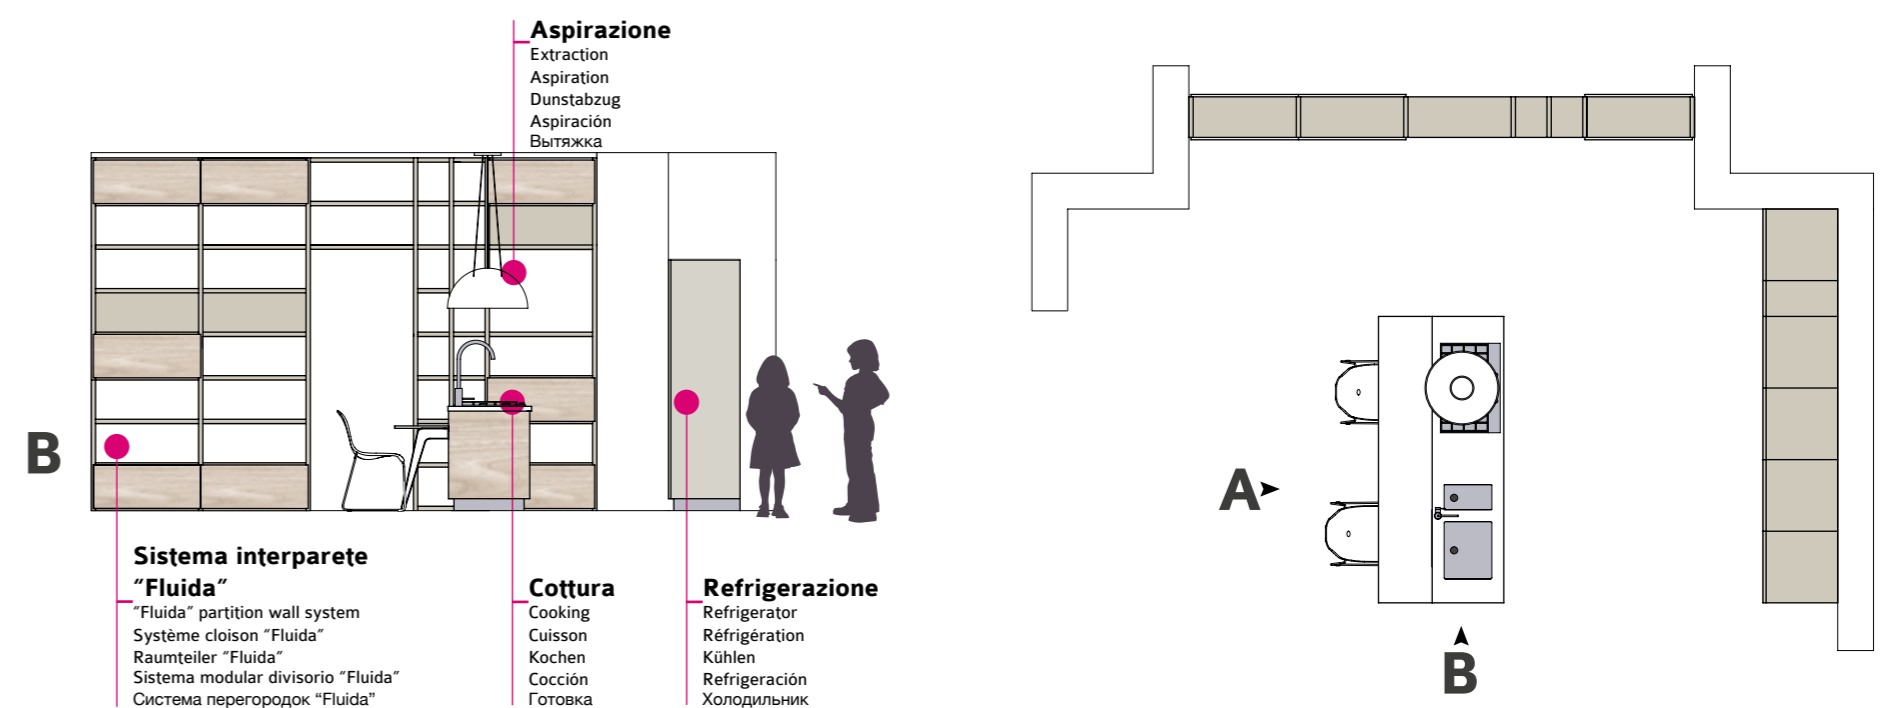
Aspirazione
Extraction
Aspiration
Dunstabzug
Aspiración
Вытяжка

B

Sistema interparete "Fluida"
"Fluida" partition wall system
Système cloison "Fluida"
Raumteiler "Fluida"
Sistema modular divisorio "Fluida"
Система перегородок "Fluida"

Cottura
Cooking
Cuisson
Kochen
Cocción
Готовка

Refrigerazione
Refrigerator
Réfrigération
Kühlen
Refrigeración
Холодильник

A

B